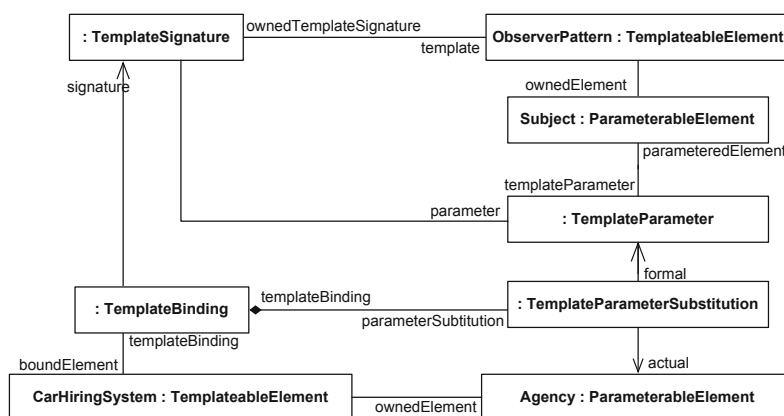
: TemplateSignature

ownedTemplateSignature

template

ObserverPattern : TemplateableElement

signature

ownedElement

Subject : ParameterableElement

parameteredElement

templateParameter

parameter

: TemplateParameter

formal

: TemplateBinding

templateBinding

: TemplateParameterSubstitution

parameterSubtitution

templateBinding

boundElement

actual

CarHiringSystem : TemplateableElement

ownedElement

Agency : ParameterableElement